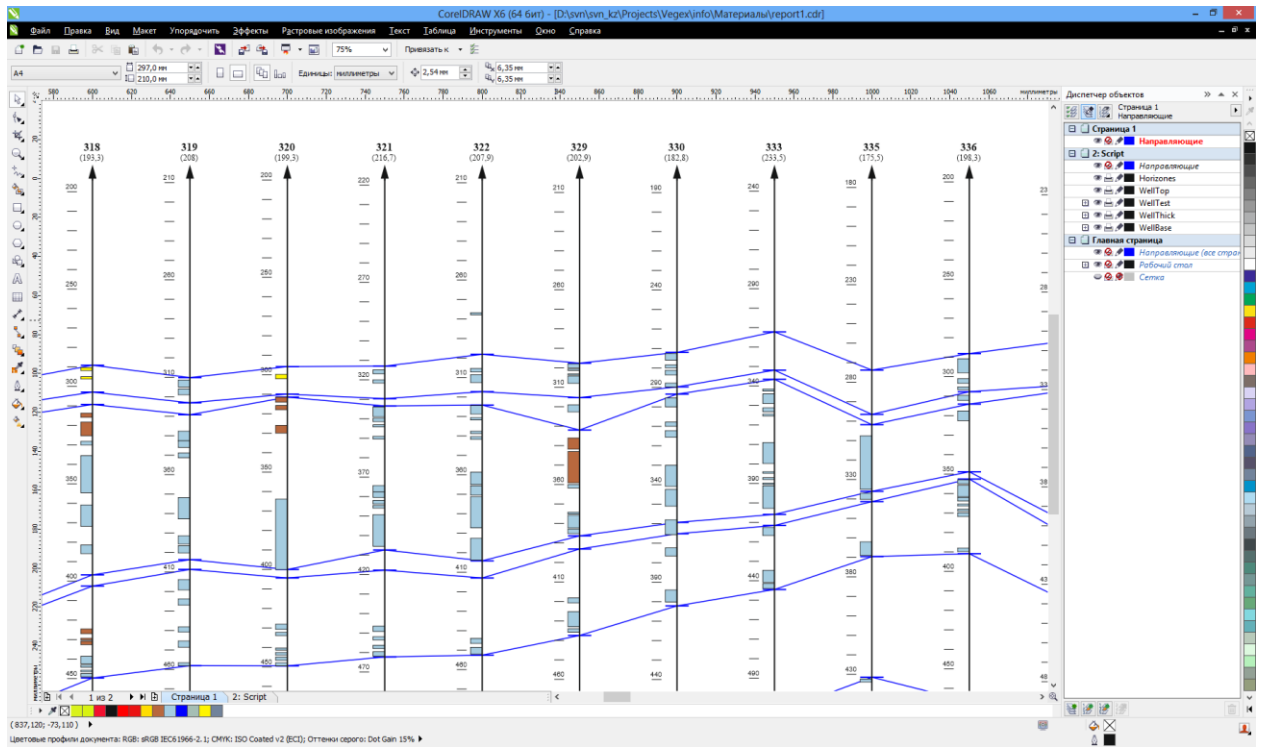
CorelDRAW X6 (64 бит) - [D:\svn\svn_kz\Projects\Vegex\info\Материалы\report1.cdr]

Файл Правка Вид Макет Упорядочить Эффекты Растровые изображения Текст Таблица Инструменты Окно Справка

75% Привязать к

A4 297,0 мм 210,0 мм Единицы: миллиметры 2,54 мм 6,35 мм 6,35 мм

580 600 620 640 660 680 700 720 740 760 780 800 820 840 860 880 900 920 940 960 980 1000 1020 1040 1060 миллиметры

318 (193,3) 319 (208) 320 (199,3) 321 (216,7) 322 (207,9) 329 (202,9) 330 (182,8) 333 (233,5) 335 (175,5) 336 (198,3)

200 250 300 350 400 450
210 260 310 360 410 460
200 250 300 350 400 450
220 270 320 370 420 470
210 260 310 360 410 460
210 260 310 360 410 460
190 240 290 340 390 440
240 290 340 390 440 490
180 230 280 330 380 430
200 250 300 350 400
23 28 33 38 43 48

1 из 2 Страница 1 2: Script

Диспетчер объектов
Страница 1
Направляющие
Страница 1
Направляющие
2: Script
Направляющие
Horizones
WellTop
WellTest
WellThick
WellBase
Главная страница
Направляющие (все стран
Рабочий стол
Сетка

( 837,120; -73,110 )
Цветовые профили документа: RGB: sRGB IEC61966-2.1; CMYK: ISO Coated v2 (ECI); Оттенки серого: Dot Gain 15%